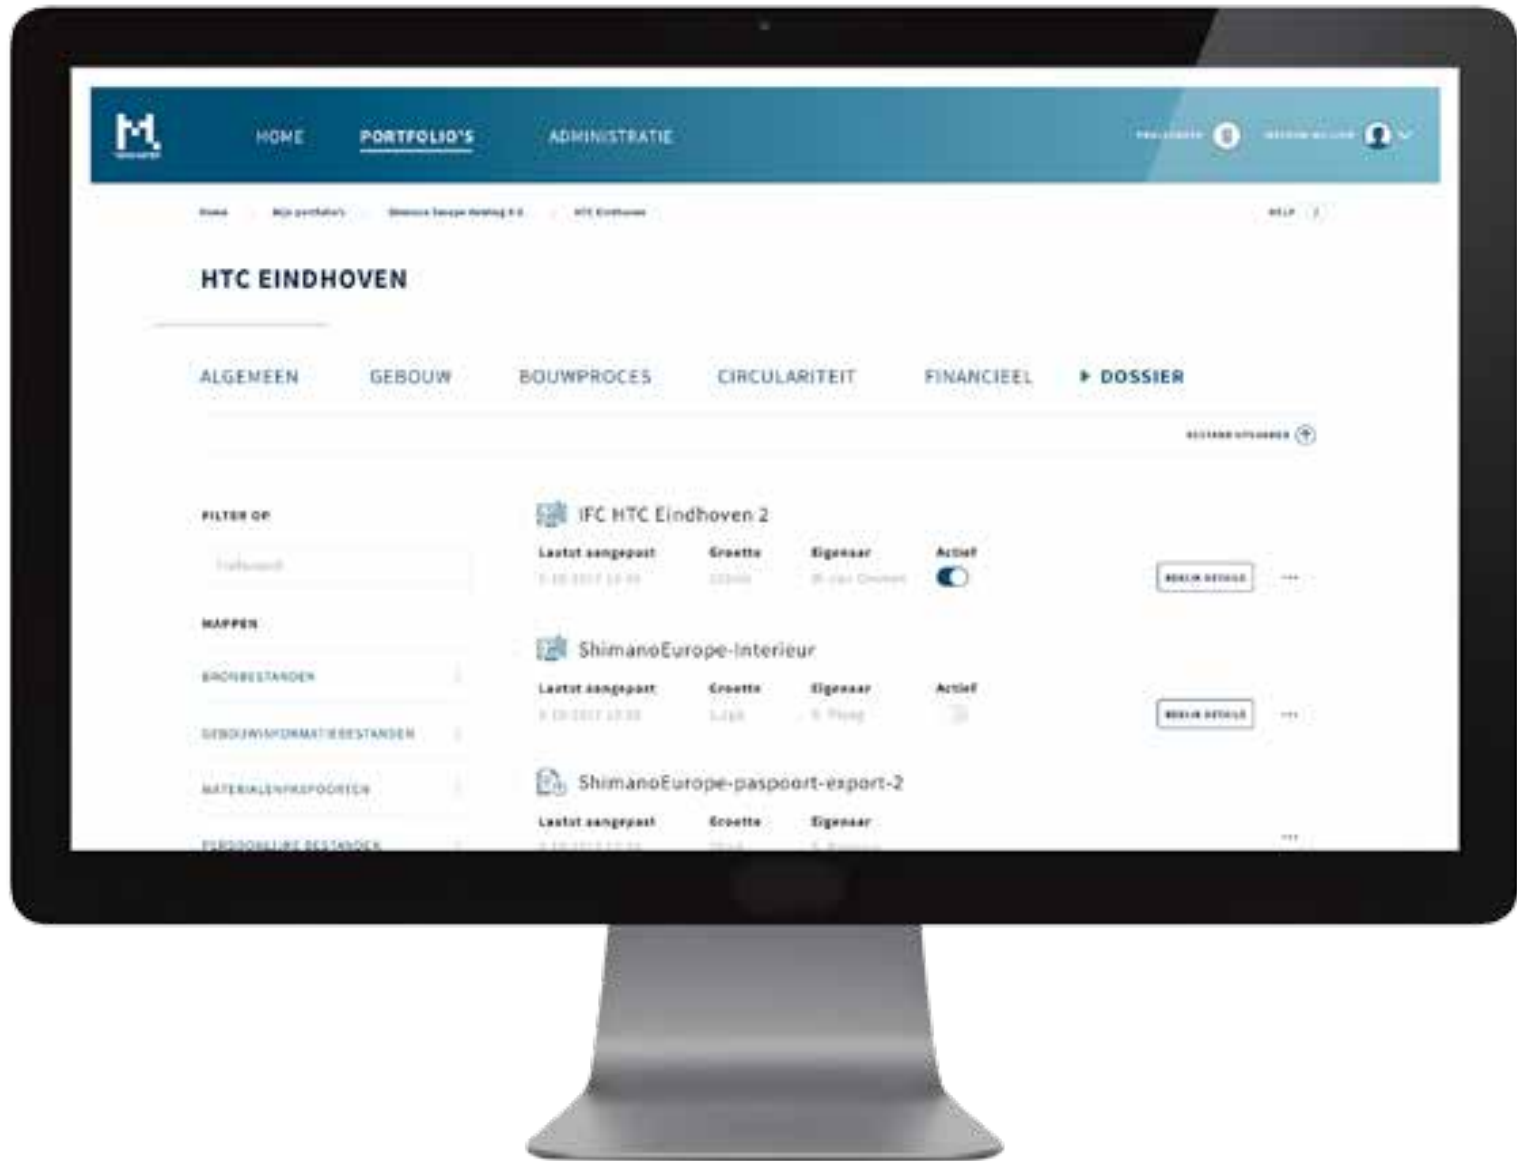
HOME PORTFOLIO'S ADMINISTRATIE

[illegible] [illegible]

Home Mijn portfolio's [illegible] HTC Eindhoven

HELP

HTC EINDHOVEN

ALGEMEEN GEBOUW BOUWPROCES CIRCULARITEIT FINANCIEEL DOSSIER

BESTAND UPLOADEN

FILTER OP

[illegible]

MAPPEN

BRONBESTANDEN

GEBOUWINFORMATIEBESTANDEN

MATERIALENPASPOORTEN

PERSOONLIJKE BESTANDEN

IFC HTC Eindhoven 2

| Laatst aangepast | Grootte | Eigenaar | Actief |
|---|---|---|---|
| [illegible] | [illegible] | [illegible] | |

BEKIJK DETAILS

ShimanoEurope-Interieur

| Laatst aangepast | Grootte | Eigenaar | Actief |
|---|---|---|---|
| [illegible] | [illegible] | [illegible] | |

BEKIJK DETAILS

ShimanoEurope-paspoort-export-2

| Laatst aangepast | Grootte | Eigenaar |
|---|---|---|
| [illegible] | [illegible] | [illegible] |